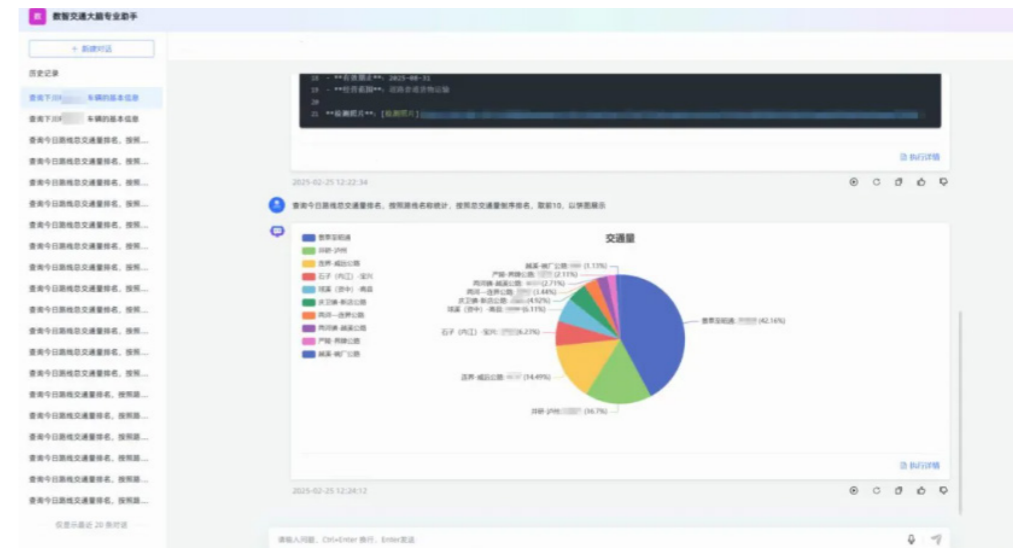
数智交通大脑专业助手

+ 新建对话

历史记录

查询下川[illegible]车辆的基本信息

查询下川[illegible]车辆的基本信息

查询今日路线总交通量排名，按照...

查询今日路线总交通量排名，按照...

查询今日路线总交通量排名，按照...

查询今日路线总交通量排名，按照...

查询今日路线总交通量排名，按照...

查询今日路线总交通量排名，按照...

查询今日路线总交通量排名，按照...

查询今日路线总交通量排名，按照...

查询今日路线总交通量排名，按照...

查询今日路线总交通量排名，按照...

查询今日路线总交通量排名，按照...

查询今日路线总交通量排名，按照...

查询今日路线交通量排名，按照路...

查询今日路线交通量排名，按照路...

查询今日路线交通量排名，按照路...

查询今日路线交通量排名，按照路...

查询今日路线交通量排名，按照路...

查询今日路线交通量排名，按照路...

查询今日路线交通量排名，按照路...

仅显示最近 20 条对话

18 - **有效期至**: 2025-08-31
19 - **经营范围**: 道路普通货物运输
20
21 **检测照片**: [检测照片](...)

执行详情

2025-02-25 12:22:34

查询今日路线总交通量排名，按照路线名称统计，按照总交通量倒序排名，取前10，以饼图展示

交通量

蓉泰双桂路
泸蓉-泸州
达界-成达公路
石子（内江）-宝兴
瑞嘉（壁中）-南县
武卫桥-新店公路
两河一连界公路
两河桥-越渠公路
严陵-两塘公路
越溪-铁厂公路

越溪-铁厂公路 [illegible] (1.13%)
严陵-两塘公路 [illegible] (2.11%)
两河桥-越渠公路 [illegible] (2.71%)
两河一连界公路 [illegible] (3.44%)
武卫桥-新店公路 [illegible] (4.92%)
瑞嘉（壁中）-南县 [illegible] (5.11%)
石子（内江）-宝兴 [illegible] (6.27%)
达界-成达公路 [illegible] (14.49%)
泸蓉-泸州 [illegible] (16.7%)
蓉泰双桂路 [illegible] (42.16%)

执行详情

2025-02-25 12:24:12

请输入问题，Ctrl+Enter 换行，Enter发送